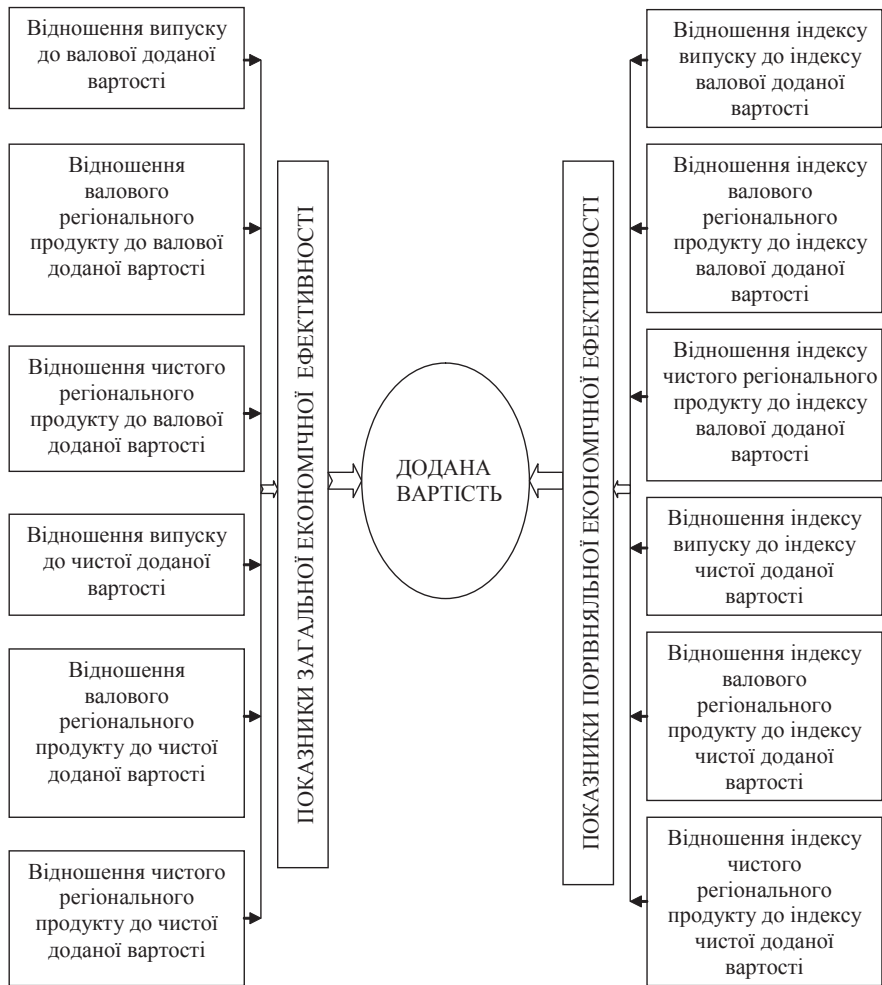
Відношення випуску до валової доданої вартості

Відношення валового регіонального продукту до валової доданої вартості

Відношення чистого регіонального продукту до валової доданої вартості

Відношення випуску до чистої доданої вартості

Відношення валового регіонального продукту до чистої доданої вартості

Відношення чистого регіонального продукту до чистої доданої вартості

ПОКАЗНИКИ ЗАГАЛЬНОЇ ЕКОНОМІЧНОЇ ЕФЕКТИВНОСТІ

ДОДАНА ВАРТІСТЬ

ПОКАЗНИКИ ПОРІВНЯЛЬНОЇ ЕКОНОМІЧНОЇ ЕФЕКТИВНОСТІ

Відношення індексу випуску до індексу валової доданої вартості

Відношення індексу валового регіонального продукту до індексу валової доданої вартості

Відношення індексу чистого регіонального продукту до індексу валової доданої вартості

Відношення індексу випуску до індексу чистої доданої вартості

Відношення індексу валового регіонального продукту до індексу чистої доданої вартості

Відношення індексу чистого регіонального продукту до індексу чистої доданої вартості